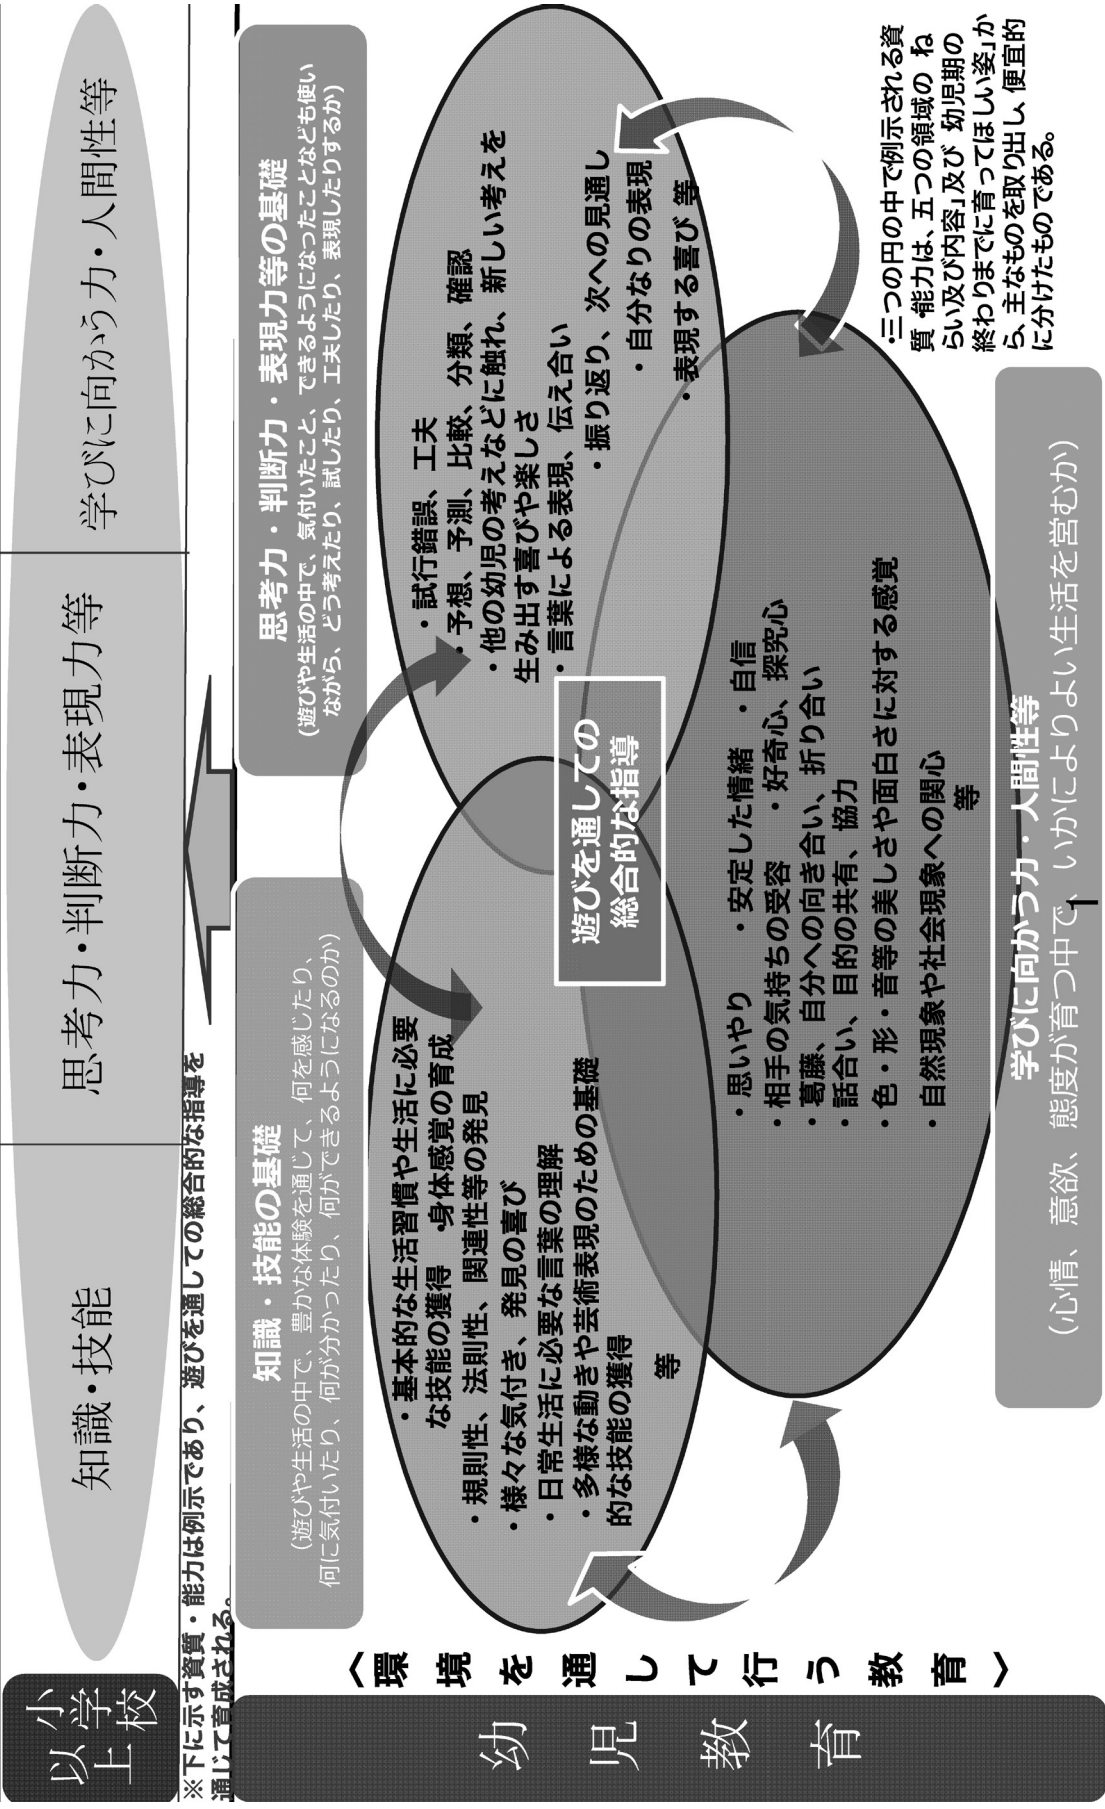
小学校以上

知識・技能

思考力・判断力・表現力等

学びに向かう力・人間性等

※下に示す資質・能力は例示であり、遊びを通しての総合的な指導を通じて育成される。

知識・技能の基礎
(遊びや生活の中で、豊かな体験を通じて、何を感じたり、何に気付いたり、何が分かったり、何ができるようになるのか)

・基本的な生活習慣や生活に必要な技能の獲得
・身体感覚の育成
・規則性、法則性、関連性等の発見
・様々な気付き、発見の喜び
・日常生活に必要な言葉の理解
・多様な動きや芸術表現のための基礎的な技能の獲得
等

思考力・判断力・表現力等の基礎
(遊びや生活の中で、気付いたこと、できるようになったことなども使いながら、どう考えたり、試したり、工夫したり、表現したりするか)

・試行錯誤、工夫
・予想、予測、比較、分類、確認
・他の幼児の考えなどに触れ、新しい考えを生み出す喜びや楽しさ
・言葉による表現、伝え合い
・振り返り、次への見通し
・自分なりの表現
・表現する喜び 等

遊びを通しての総合的な指導

・思いやり ・安定した情緒 ・自信
・相手の気持ちの受容 ・好奇心、探究心
・葛藤、自分への向き合い、折り合い
・話合い、目的の共有、協力
・色・形・音等の美しさや面白さに対する感覚
・自然現象や社会現象への関心
等

学びに向かう力・人間性等
(心情、意欲、態度が育つ中で、いかによりよい生活を営むか)

・三つの円の中で例示される資質・能力は、五つの領域の「ねらい及び内容」及び「幼児期の終わりまでに育ってほしい姿」から、主なものを取り出し、便宜的に分けたものである。

〈環境を通して行う教育〉

幼児教育